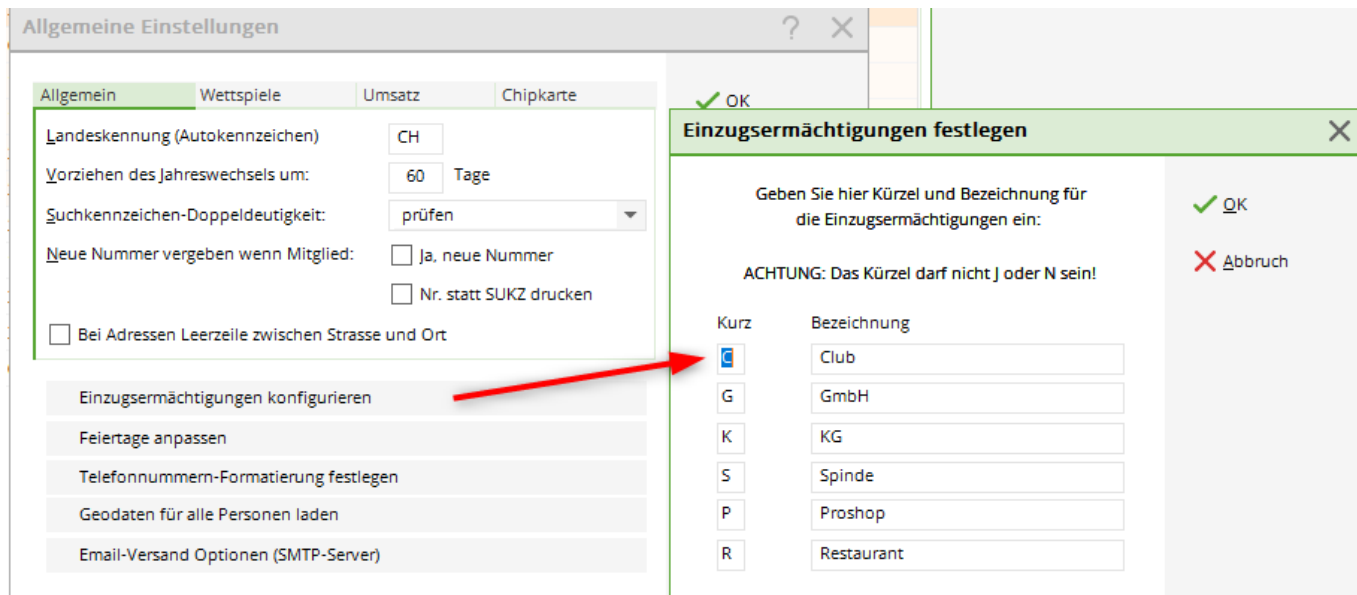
Allgemeine Einstellungen

? ✕

Allgemein | Wettspiele | Umsatz | Chipkarte

OK

Landeskennung (Autokennzeichen) CH

Vorziehen des Jahreswechsels um: 60 Tage

Suchkennzeichen-Doppeldeutigkeit: prüfen

Neue Nummer vergeben wenn Mitglied: Ja, neue Nummer

Nr. statt SUKZ drucken

Bei Adressen Leerzeile zwischen Strasse und Ort

Einzugsermächtigungen konfigurieren

Feiertage anpassen

Telefonnummern-Formatierung festlegen

Geodaten für alle Personen laden

Email-Versand Optionen (SMTP-Server)

Einzugsermächtigungen festlegen

Geben Sie hier Kürzel und Bezeichnung für die Einzugsermächtigungen ein:

ACHTUNG: Das Kürzel darf nicht J oder N sein!

OK

Abbruch

| Kurz | Bezeichnung |
|---|---|
| C | Club |
| G | GmbH |
| K | KG |
| S | Spinde |
| P | Proshop |
| R | Restaurant |